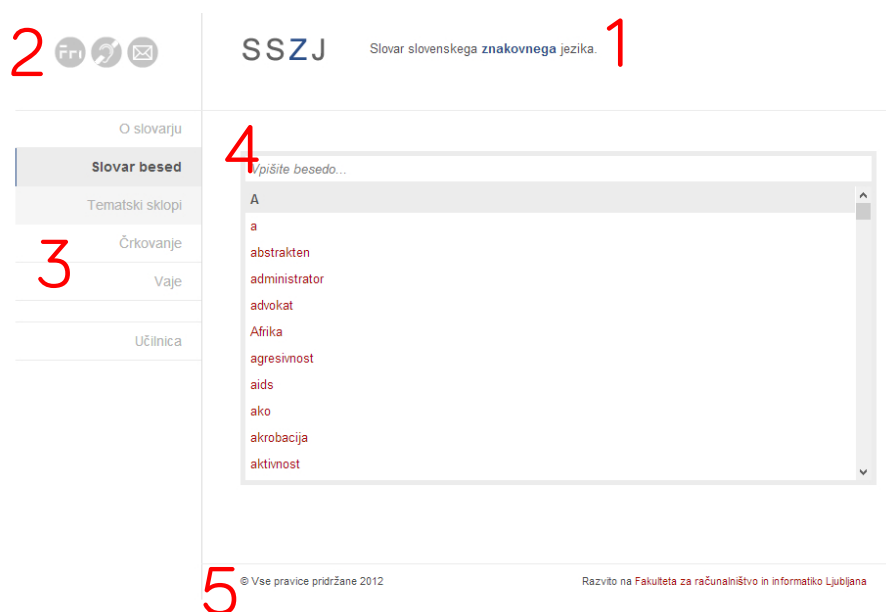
2 Fri

SSZJ Slovar slovenskega znakovnega jezika. 1

O slovarju

Slovar besed

Tematski sklopi

Črkovanje

Vaje

Učilnica

3

4

Vpišite besedo...

A
a
abstrakten
administrator
advokat
Afrika
agresivnost
aids
ako
akrobacija
aktivnost

5 © Vse pravice pridržane 2012

Razvito na Fakulteta za računalništvo in informatiko Ljubljana